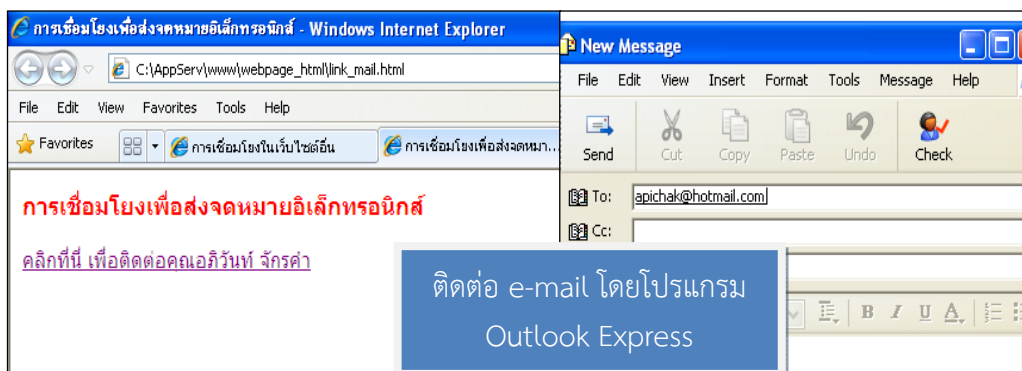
การเชื่อมโยงเพื่อส่งจดหมายอิเล็กทรอนิกส์ - Windows Internet Explorer

C:\AppServ\www\webpage_html\link_mail.html

File Edit View Favorites Tools Help

Favorites

การเชื่อมโยงในเว็บไซต์อื่น

การเชื่อมโยงเพื่อส่งจดหมา...

การเชื่อมโยงเพื่อส่งจดหมายอิเล็กทรอนิกส์

คลิกที่นี่ เพื่อติดต่อคุณอภิวันท์ จักรคำ

New Message

File Edit View Insert Format Tools Message Help

Send Cut Copy Paste Undo Check

To: apichak@hotmail.com

Cc:

ติดต่อ e-mail โดยโปรแกรม Outlook Express